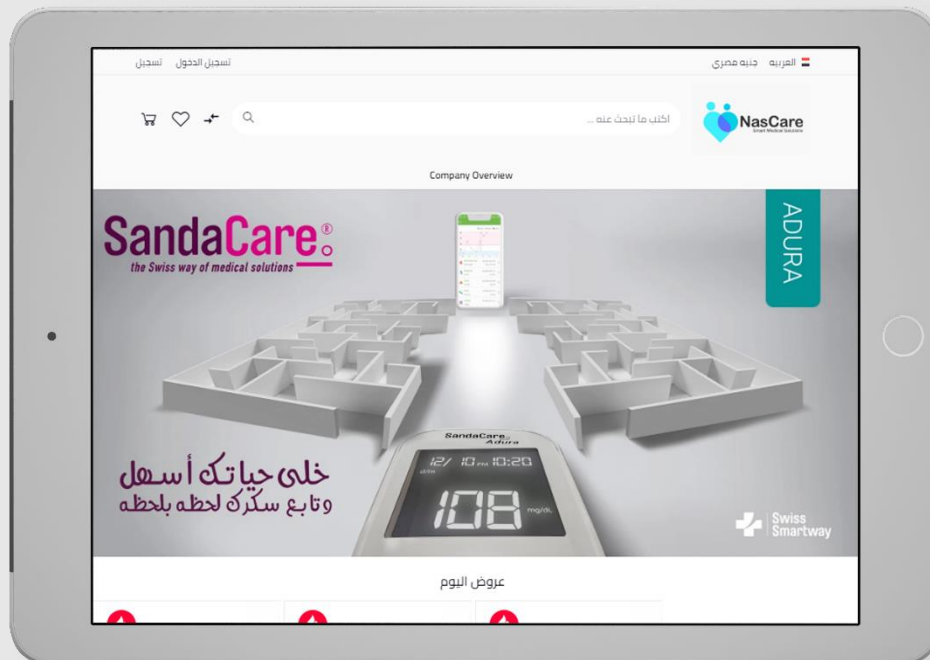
العربيه جنيه مصري

تسجيل الدخول تسجيل

NasCare
Smart Medical Solutions

اكتب ما تبحث عنه ...

Company Overview

SandaCare®
the Swiss way of medical solutions

ADURA

خلي حياتك أسهل
وتابع سكرك لحظه بلحظه

SandaCare Adura
12/ 10 PM 10:20
108 mg/dL

Swiss Smartway

عروض اليوم